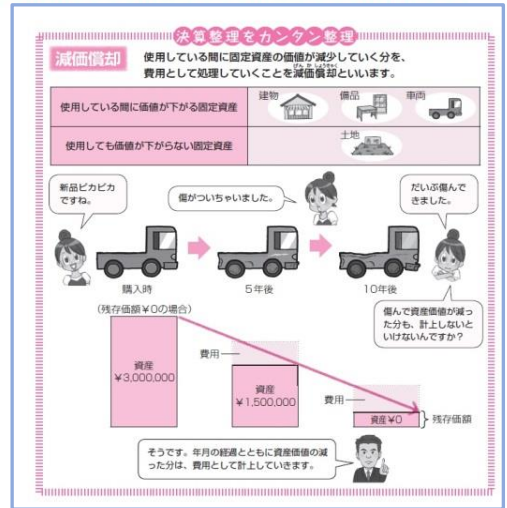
決算整理をカンタン整理

減価償却　使用している間に固定資産の価値が減少していく分を、費用として処理していくことを減価償却といいます。

| 使用している間に価値が下がる固定資産 | 建物　備品　車両 |
|---|---|
| 使用しても価値が下がらない固定資産 | 土地 |

新品ピカピカですね。

傷がついちゃいました。

だいぶ傷んできました。

購入時

5年後

10年後

傷んで資産価値が減った分も、計上しないといけないんですか？

（残存価額￥0の場合）

資産
￥3,000,000

費用

資産
￥1,500,000

費用

資産￥0

残存価額

そうです。年月の経過とともに資産価値の減った分は、費用として計上していきます。